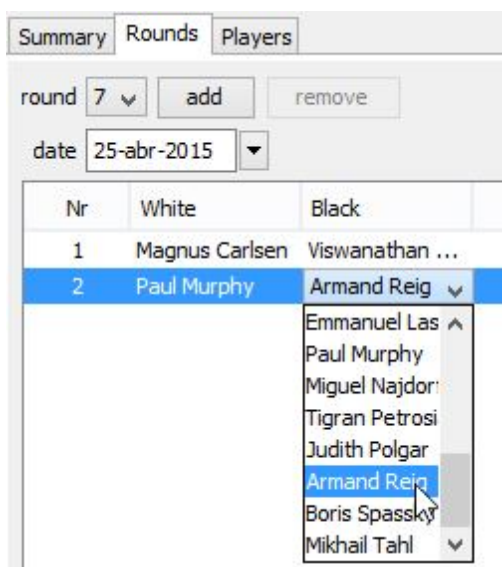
Summary Rounds Players

round 7 add remove

date 25-abr-2015

| Nr | White | Black |
|---|---|---|
| 1 | Magnus Carlsen | Viswanathan ... |
| 2 | Paul Murphy | Armand Reig |

Emmanuel Las
Paul Murphy
Miguel Najdor
Tigran Petrosi
Judith Polgar
Armand Reig
Boris Spassky
Mikhail Tahl